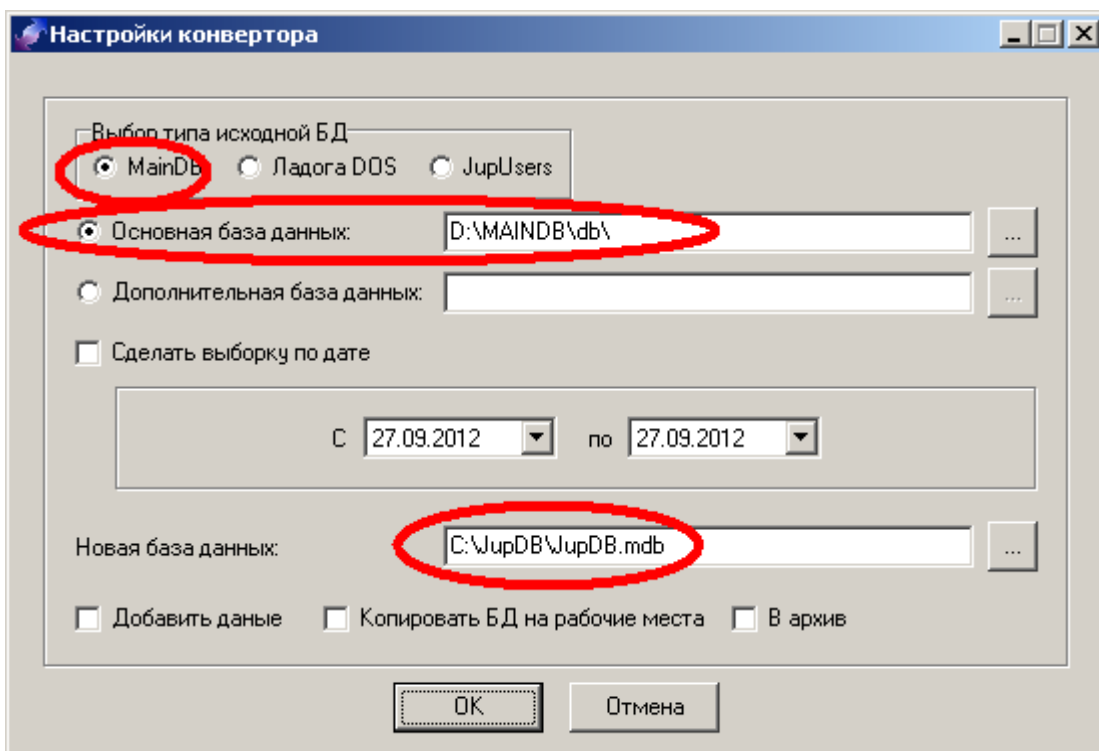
Настройки конвертора

Выбор типа исходной БД
MainDB Ладога DOS JupUsers

Основная база данных: D:\MAINDB\db\ ...

Дополнительная база данных: ...

Сделать выборку по дате

С 27.09.2012 по 27.09.2012

Новая база данных: C:\JupDB\JupDB.mdb ...

Добавить даные Копировать БД на рабочие места В архив

OK Отмена